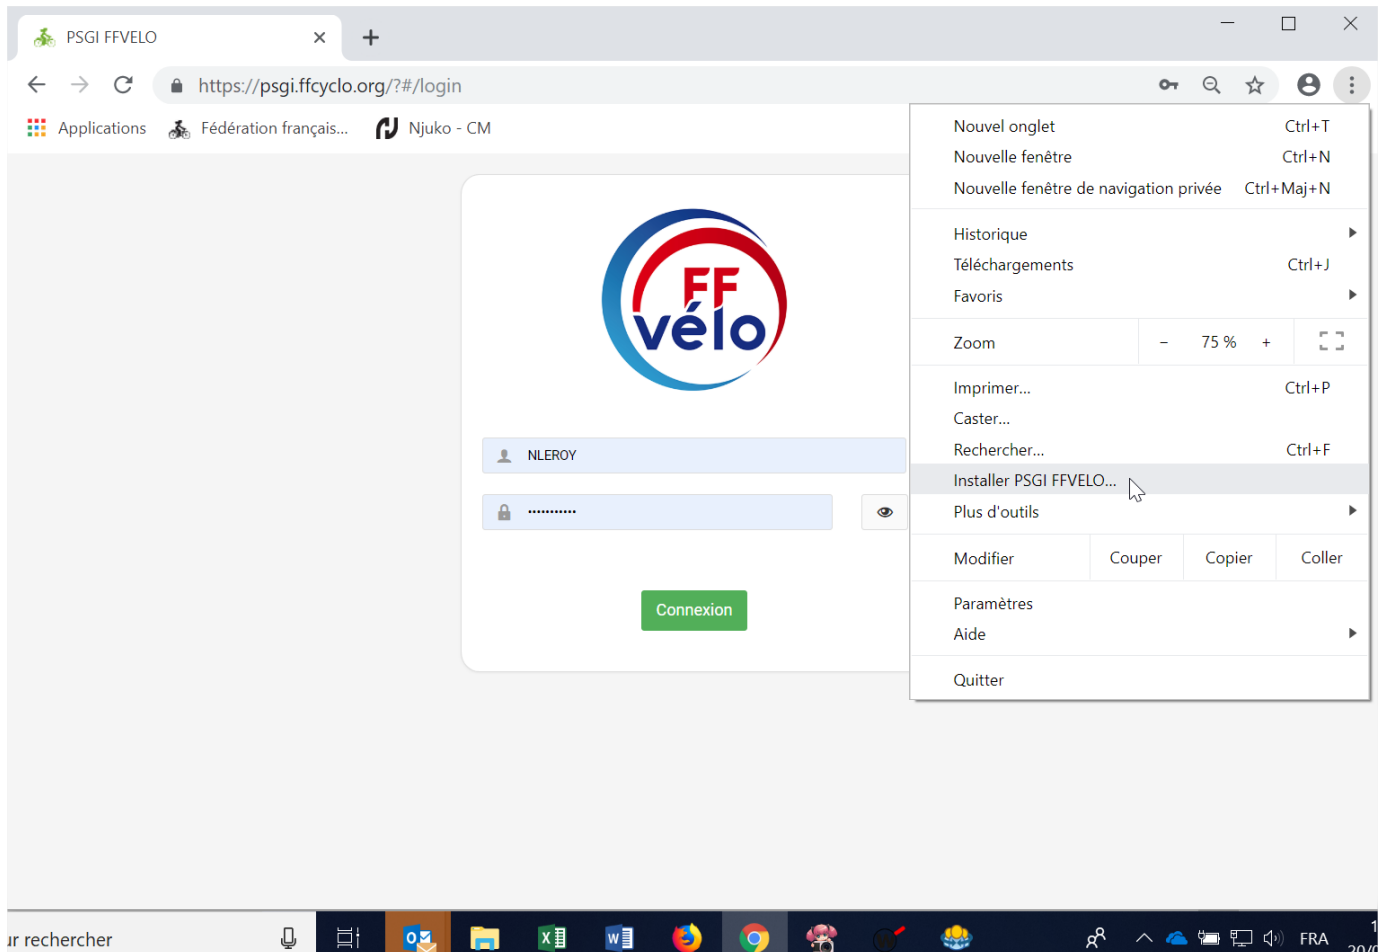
PSGI FFVELO

https://psgi.ffcyclo.org/?#/login

Applications  Fédération français...  Njuko - CM

FF vélo

NLEROY

••••••••••

Connexion

Nouvel onglet Ctrl+T
Nouvelle fenêtre Ctrl+N
Nouvelle fenêtre de navigation privée Ctrl+Maj+N

Historique
Téléchargements Ctrl+J
Favoris

Zoom – 75 % +

Imprimer... Ctrl+P
Caster...
Rechercher... Ctrl+F
Installer PSGI FFVELO...
Plus d'outils

Modifier Couper Copier Coller

Paramètres
Aide

Quitter

ır rechercher

FRA

1
20/(